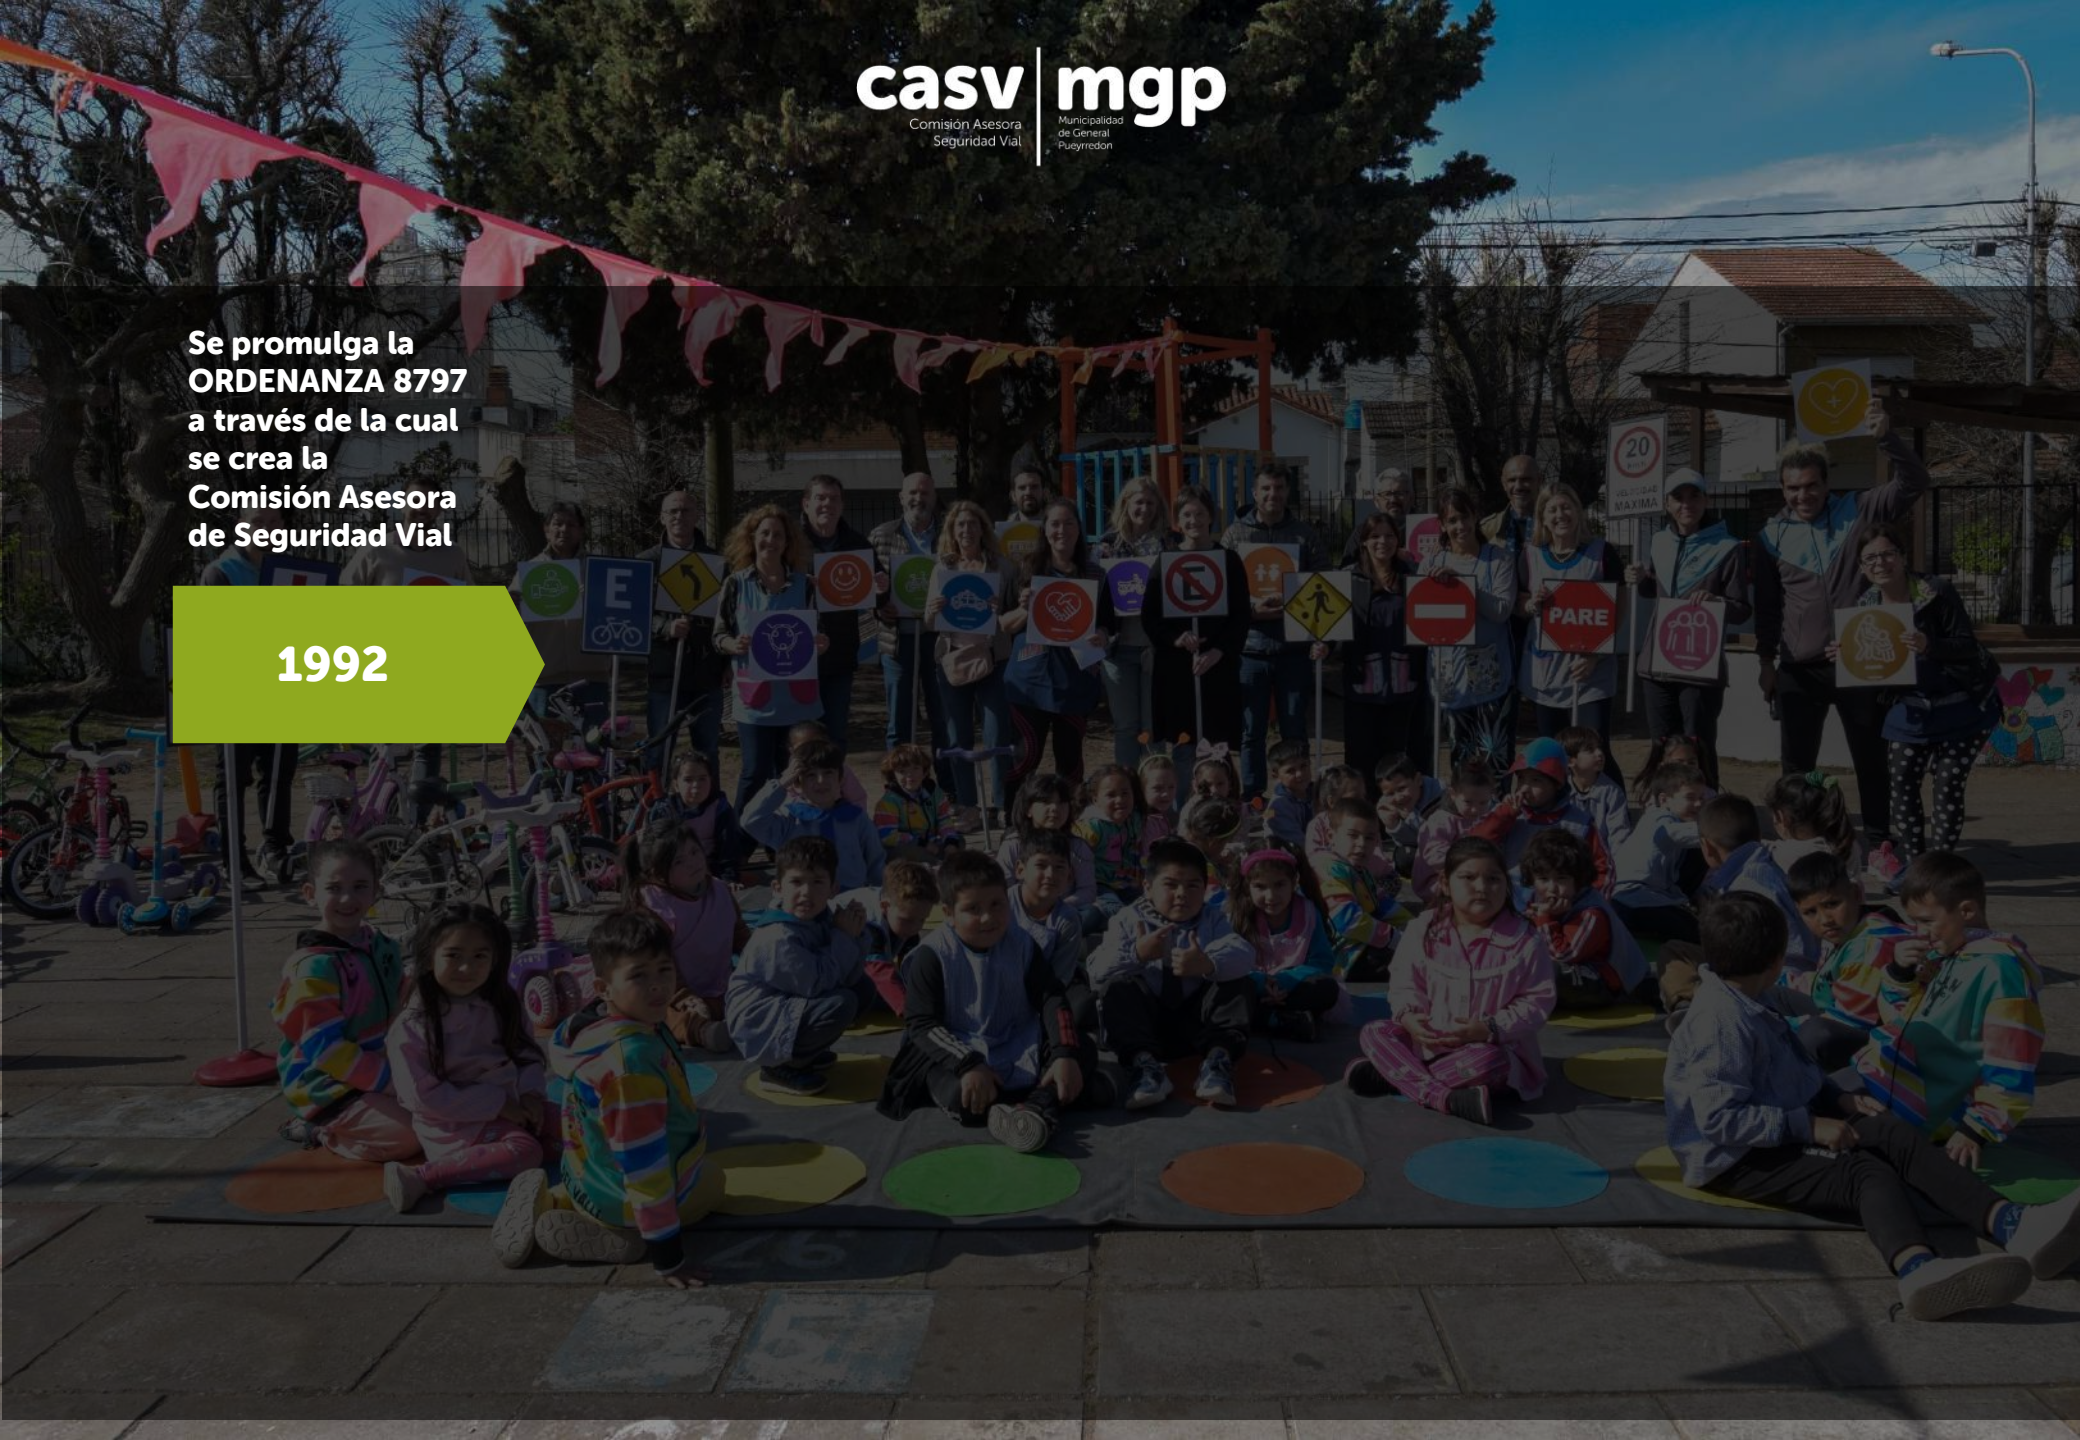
casv
Comisión Asesora
Seguridad Vial

mgp
Municipalidad
de General
Pueyrredon

Se promulga la ORDENANZA 8797 a través de la cual se crea la Comisión Asesora de Seguridad Vial

1992

E

20
VELOCIDAD MÁXIMA

PARE